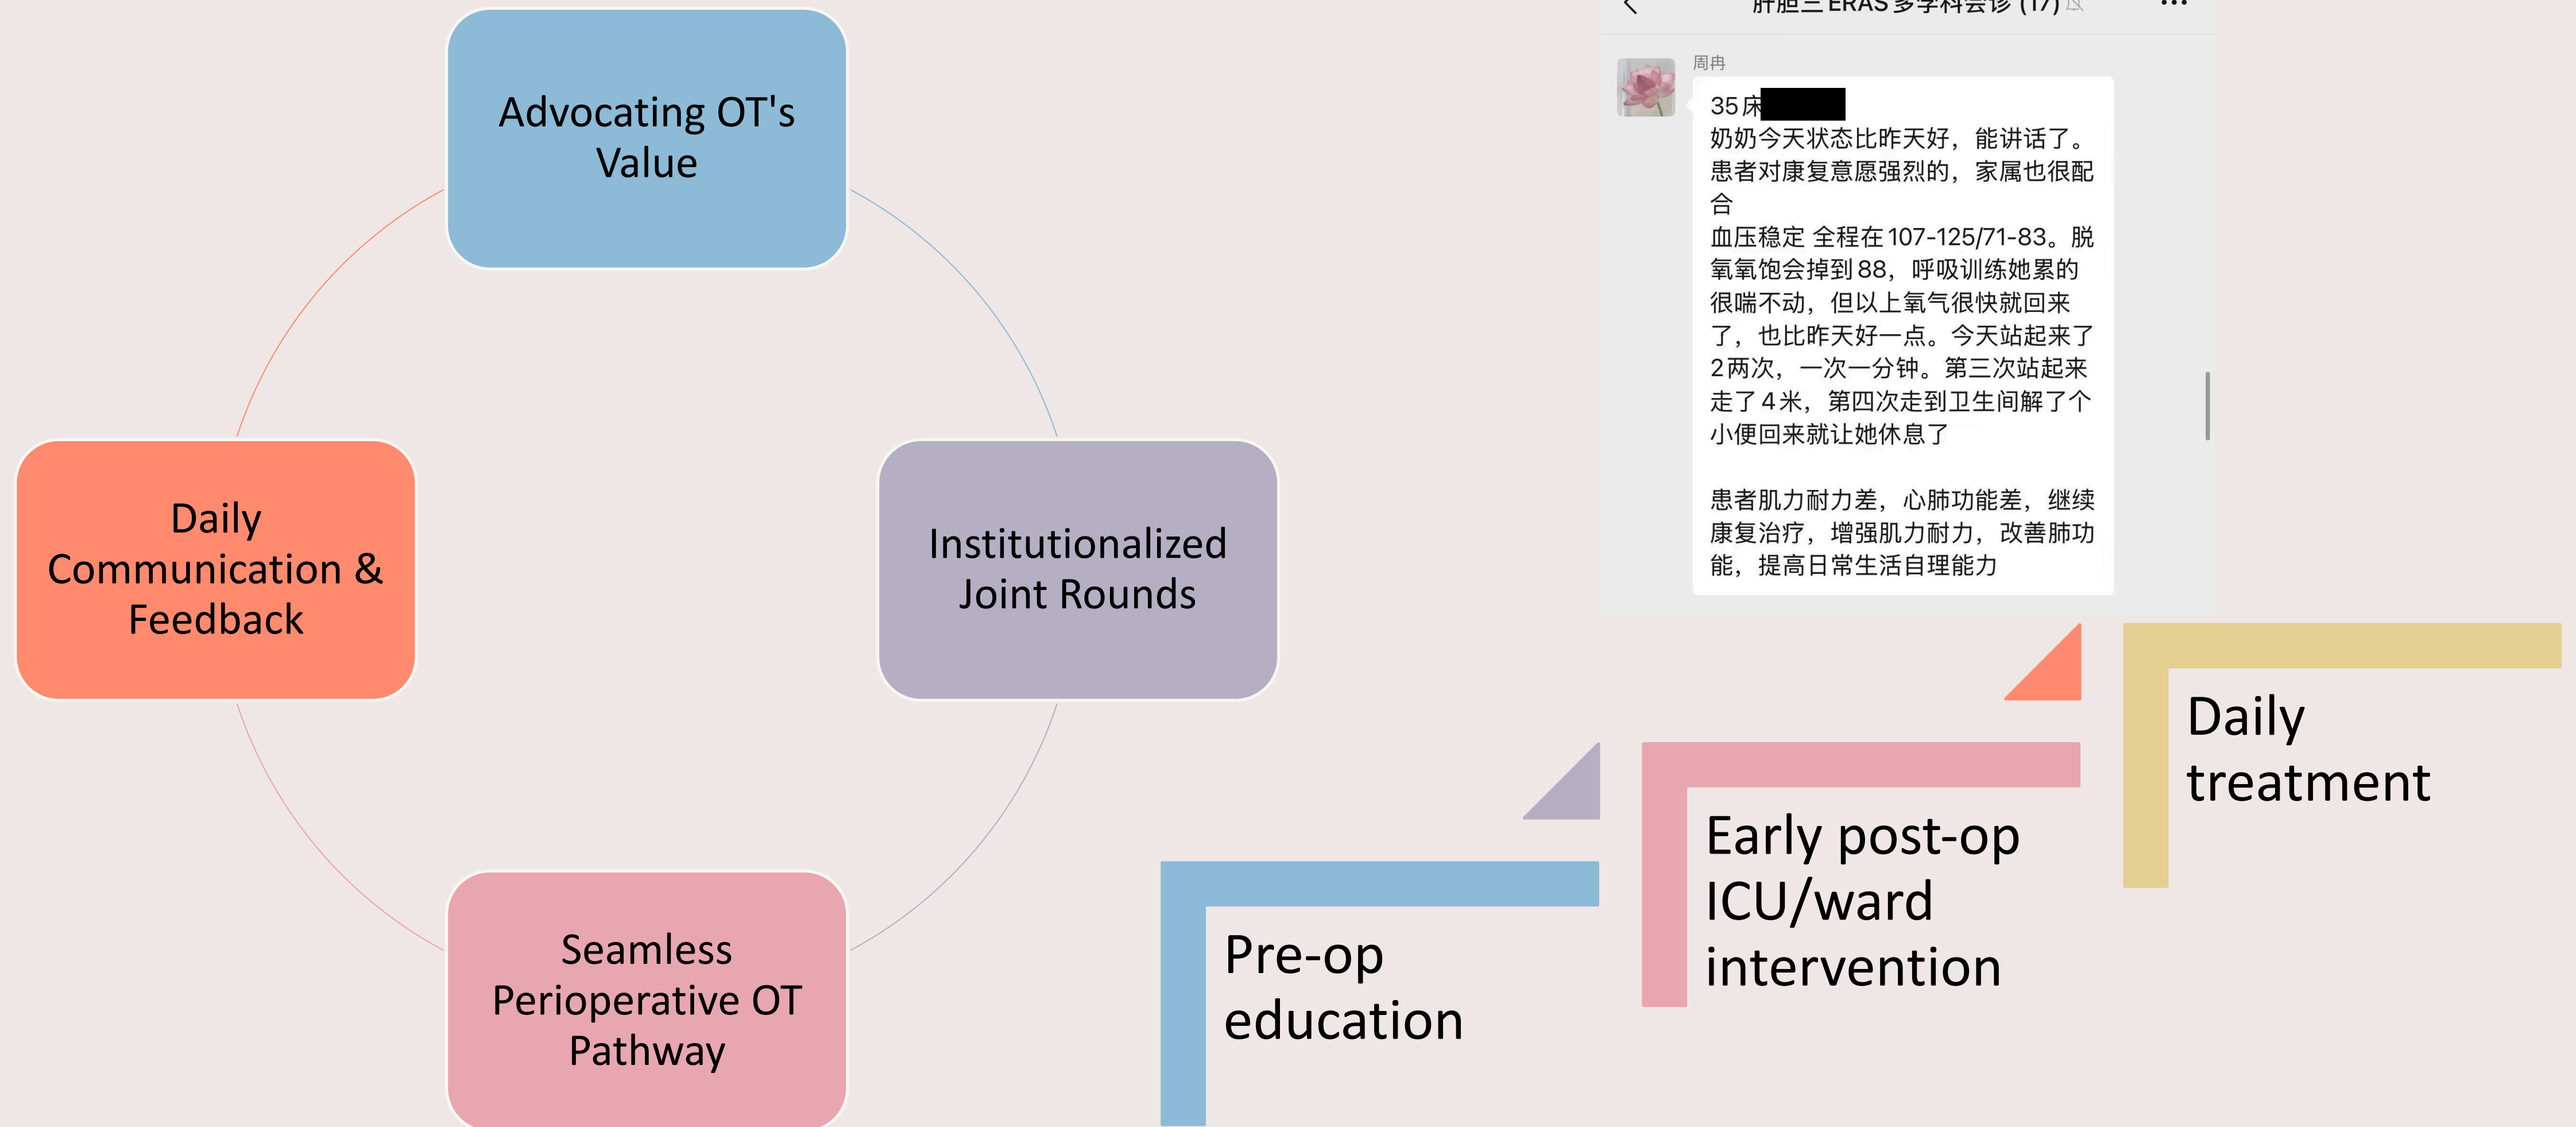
Advocating OT's Value

Daily Communication & Feedback

Institutionalized Joint Rounds

Seamless Perioperative OT Pathway

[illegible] ERAS 多学科会诊 (17)

周冉

35床
奶奶今天状态比昨天好，能讲话了。患者对康复意愿强烈的，家属也很配合
血压稳定 全程在107-125/71-83。脱氧氧饱会掉到88，呼吸训练她累的很喘不动，但以上氧气很快就回来了，也比昨天好一点。今天站起来了2两次，一次一分钟。第三次站起来走了4米，第四次走到卫生间解了个小便回来就让她休息了

患者肌力耐力差，心肺功能差，继续康复治疗，增强肌力耐力，改善肺功能，提高日常生活自理能力

Pre-op education

Early post-op ICU/ward intervention

Daily treatment